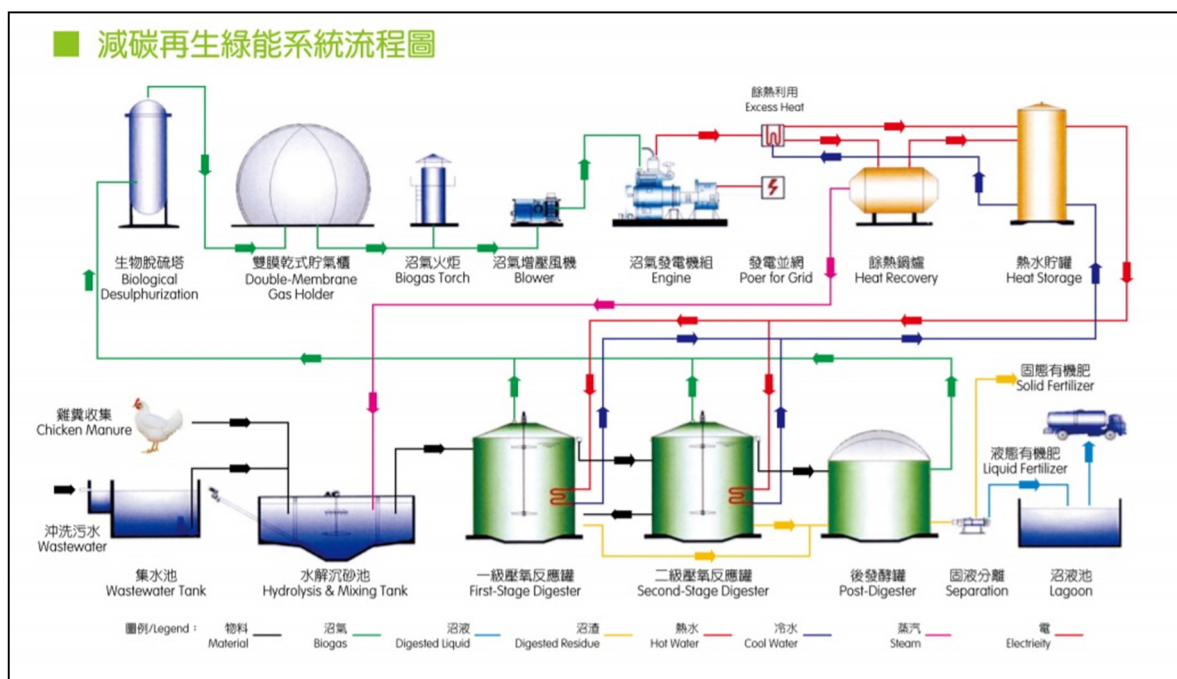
減碳再生綠能系統流程圖

餘熱利用
Excess Heat

生物脫硫塔
Biological Desulphurization

雙膜乾式貯氣櫃
Double-Membrane Gas Holder

沼氣火炬
Biogas Torch

沼氣增壓風機
Blower

沼氣發電機組
Engine

發電並網
Poer for Grid

餘熱鍋爐
Heat Recovery

熱水貯罐
Heat Storage

固態有機肥
Solid Fertilizer

雞糞收集
Chicken Manure

液態有機肥
Liquid Fertilizer

沖洗污水
Wastewater

集水池
Wastewater Tank

水解沉砂池
Hydrolysis & Mixing Tank

一級壓氧反應罐
First-Stage Digester

二級壓氧反應罐
Second-Stage Digester

後發酵罐
Post-Digester

固液分離
Separation

沼液池
Lagoon

圖例/Legend：
物料 Material
沼氣 Biogas
沼液 Digested Liquid
沼渣 Digested Residue
熱水 Hot Water
冷水 Cool Water
蒸汽 Steam
電 Electriеity